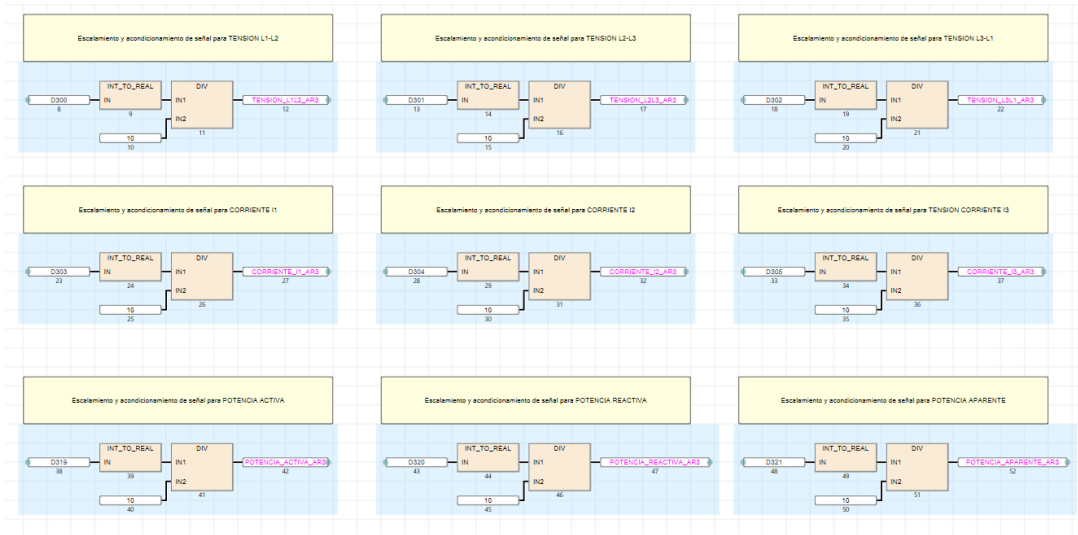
Escalamiento y acondicionamiento de señal para TENSION L1-L2

D300
8
INT_TO_REAL
IN
9
DIV
IN1
IN2
11
TENSION_L1L2_AR3
12
10
10

Escalamiento y acondicionamiento de señal para TENSION L2-L3

D301
13
INT_TO_REAL
IN
14
DIV
IN1
IN2
16
TENSION_L2L3_AR3
17
10
15

Escalamiento y acondicionamiento de señal para TENSION L3-L1

D302
18
INT_TO_REAL
IN
19
DIV
IN1
IN2
21
TENSION_L3L1_AR3
22
10
20

Escalamiento y acondicionamiento de señal para CORRIENTE I1

D303
23
INT_TO_REAL
IN
24
DIV
IN1
IN2
26
CORRIENTE_I1_AR3
27
10
25

Escalamiento y acondicionamiento de señal para CORRIENTE I2

D304
28
INT_TO_REAL
IN
29
DIV
IN1
IN2
31
CORRIENTE_I2_AR3
32
10
30

Escalamiento y acondicionamiento de señal para TENSION CORRIENTE I3

D305
33
INT_TO_REAL
IN
34
DIV
IN1
IN2
36
CORRIENTE_I3_AR3
37
10
35

Escalamiento y acondicionamiento de señal para POTENCIA ACTIVA

D319
38
INT_TO_REAL
IN
39
DIV
IN1
IN2
41
POTENCIA_ACTIVA_AR3
42
10
40

Escalamiento y acondicionamiento de señal para POTENCIA REACTIVA

D320
43
INT_TO_REAL
IN
44
DIV
IN1
IN2
46
POTENCIA_REACTIVA_AR3
47
10
45

Escalamiento y acondicionamiento de señal para POTENCIA APARENTE

D321
48
INT_TO_REAL
IN
49
DIV
IN1
IN2
51
POTENCIA_APARENTE_AR3
52
10
50